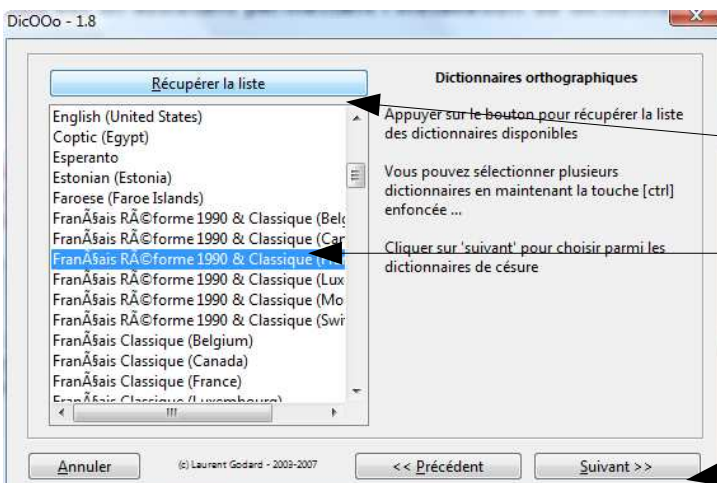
DicOOo - 1.8

Récupérer la liste

English (United States)
Coptic (Egypt)
Esperanto
Estonian (Estonia)
Faroese (Faroe Islands)
FranÃ§ais RÃ©forme 1990 & Classique (Bel
FranÃ§ais RÃ©forme 1990 & Classique (Car
FranÃ§ais RÃ©forme 1990 & Classique (Fr
FranÃ§ais RÃ©forme 1990 & Classique (Lux
FranÃ§ais RÃ©forme 1990 & Classique (Mo
FranÃ§ais RÃ©forme 1990 & Classique (Swi
FranÃ§ais Classique (Belgium)
FranÃ§ais Classique (Canada)
FranÃ§ais Classique (France)
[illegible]

Dictionnaires orthographiques

Appuyer sur le bouton pour récupérer la liste des dictionnaires disponibles

Vous pouvez sélectionner plusieurs dictionnaires en maintenant la touche [ctrl] enfoncée ...

Cliquer sur 'suivant' pour choisir parmi les dictionnaires de césure

Annuler

(c) Laurent Godard - 2003-2007

<< Précédent

Suivant >>